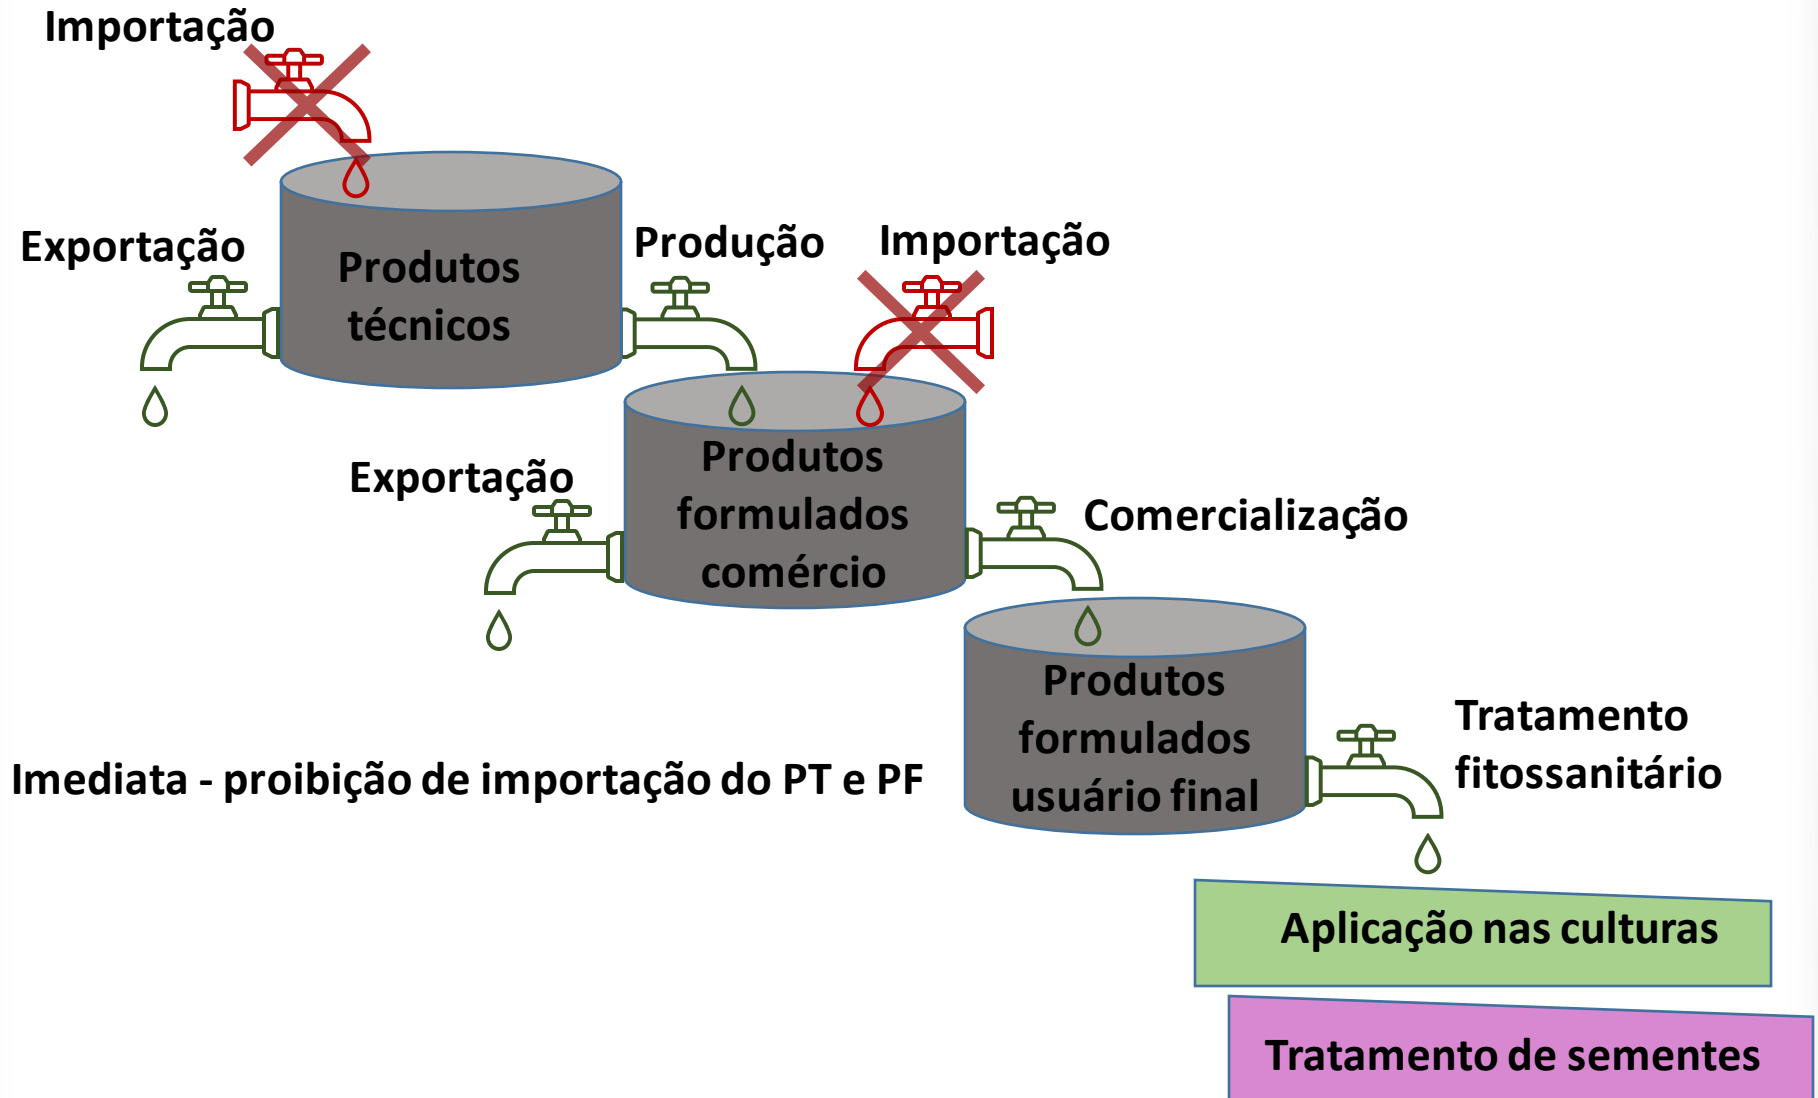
Importação

Exportação

Produtos técnicos

Produção

Importação

Exportação

Produtos formulados comércio

Comercialização

Produtos formulados usuário final

Imediata - proibição de importação do PT e PF

Tratamento fitossanitário

Aplicação nas culturas

Tratamento de sementes